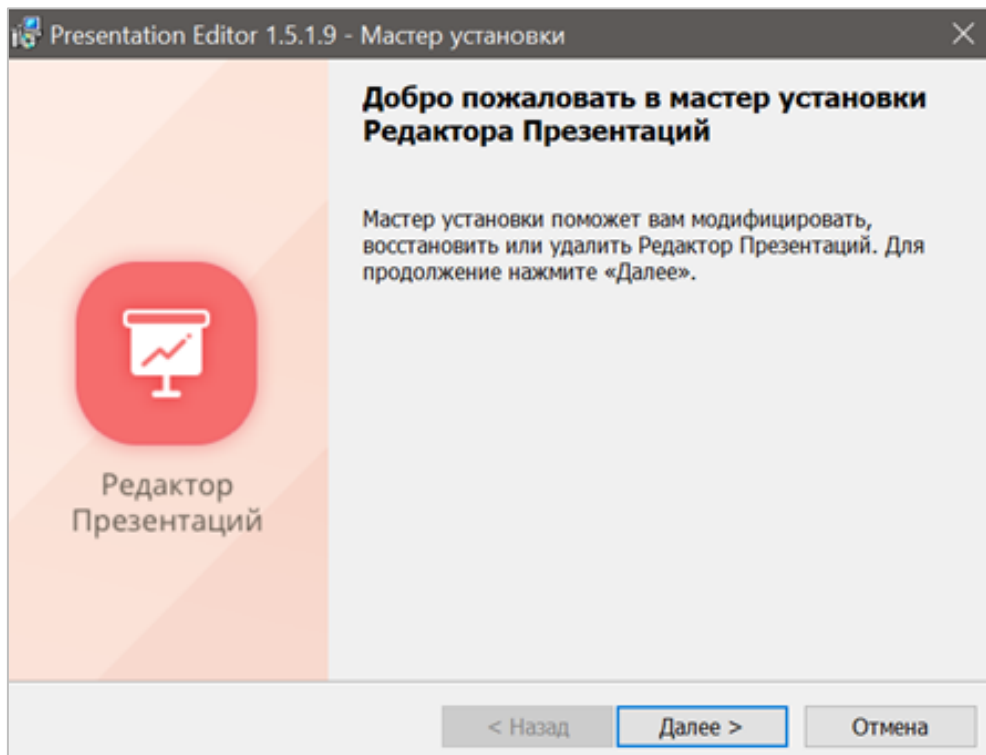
Presentation Editor 1.5.1.9 - Мастер установки

Редактор Презентаций

Добро пожаловать в мастер установки Редактора Презентаций

Мастер установки поможет вам модифицировать, восстановить или удалить Редактор Презентаций. Для продолжение нажмите «Далее».

< Назад

Далее >

Отмена